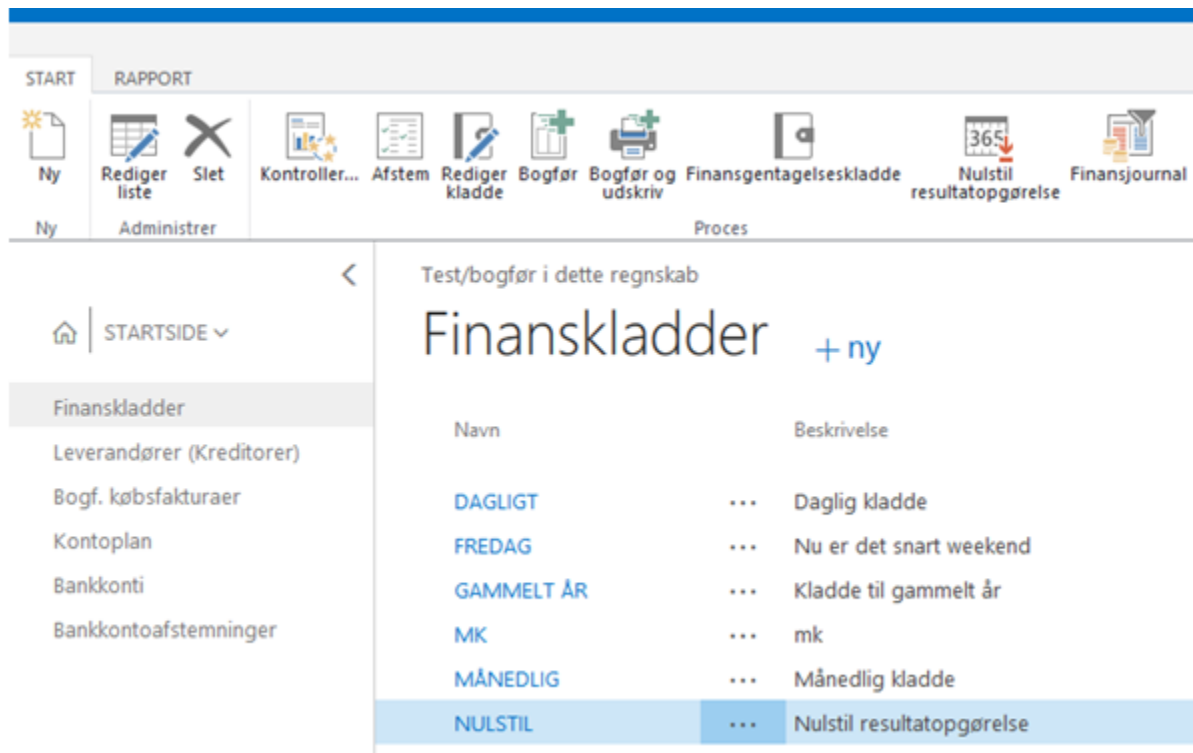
START RAPPORT

Ny

Ny

Rediger liste

Slet

Administrer

Kontroller...

Afstem

Rediger kladde

Bogfør

Bogfør og udskriv

Finansgentagelseskladde

365

Nulstil resultatopgørelse

Finansjournal

Proces

<

STARTSIDE

Finanskladder

Leverandører (Kreditorer)

Bogf. købsfakturaer

Kontoplan

Bankkonti

Bankkontoafstemninger

Test/bogfør i dette regnskab

Finanskladder + ny

| Navn | | Beskrivelse |
|---|---|---|
| DAGLIGT | ··· | Daglig kladde |
| FREDAG | ··· | Nu er det snart weekend |
| GAMMELT ÅR | ··· | Kladde til gammelt år |
| MK | ··· | mk |
| MÅNEDLIG | ··· | Månedlig kladde |
| NULSTIL | ··· | Nulstil resultatopgørelse |